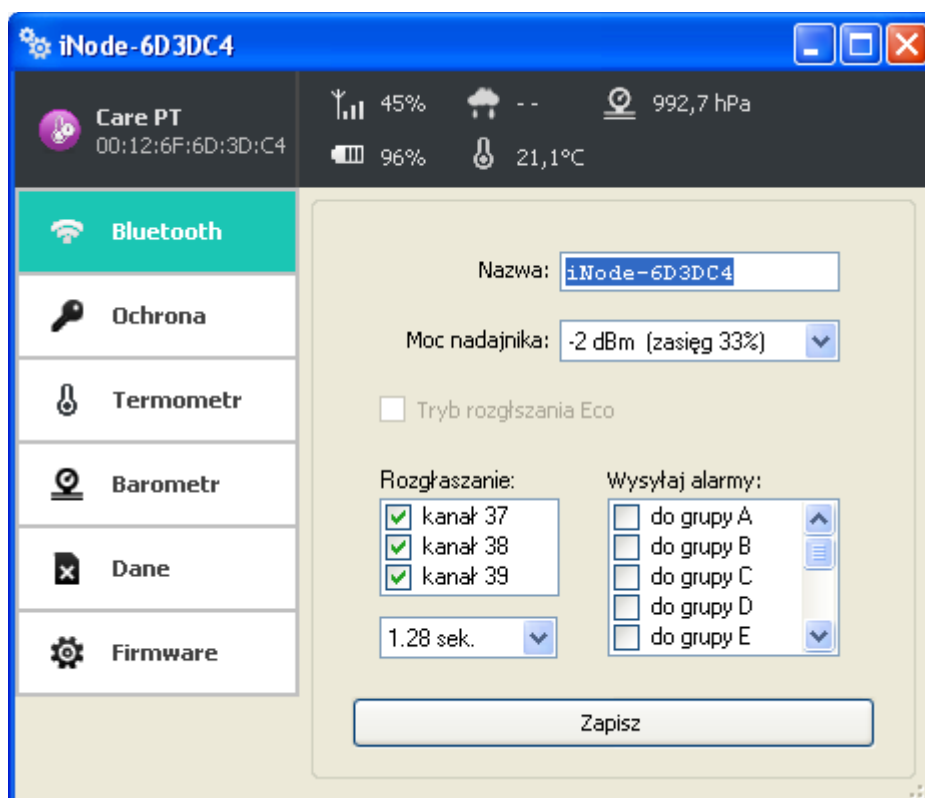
iNode-6D3DC4

Care PT
00:12:6F:6D:3D:C4

45%
- -
992,7 hPa
96%
21,1°C

Bluetooth
Ochrona
Termometr
Barometr
Dane
Firmware

Nazwa: iNode-6D3DC4

Moc nadajnika: -2 dBm (zasięg 33%)

Tryb rozgłszania Eco

Rozgłaszanie:
kanał 37
kanał 38
kanał 39

1.28 sek.

Wysyłaj alarmy:
do grupy A
do grupy B
do grupy C
do grupy D
do grupy E

Zapisz